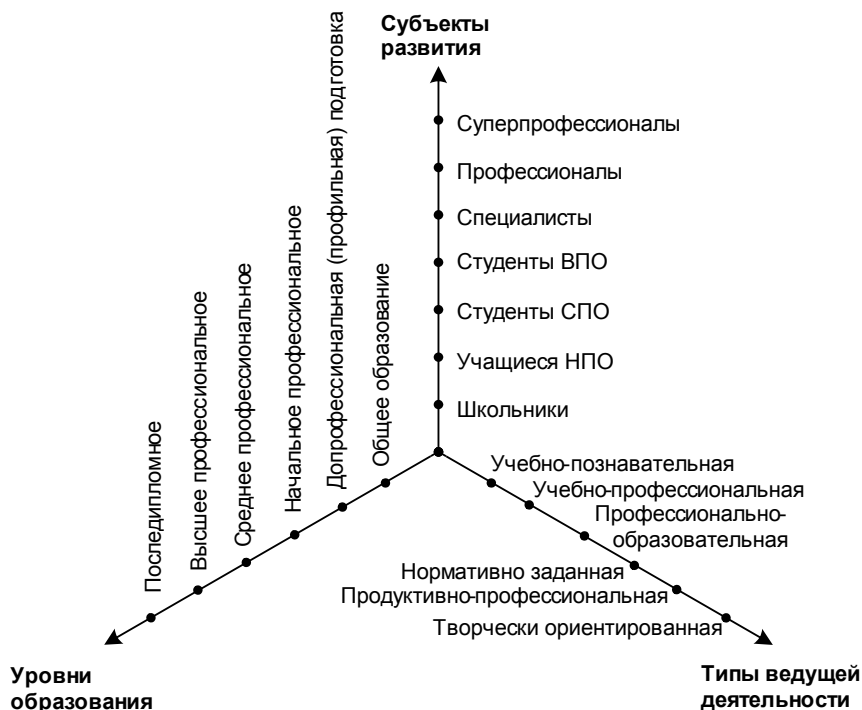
Субъекты развития

Суперпрофессионалы

Профессионалы

Специалисты

Студенты ВПО

Студенты СПО

Учащиеся НПО

Школьники

Последипломное

Высшее профессиональное

Среднее профессиональное

Начальное профессиональное

Допрофессиональная (профильная) подготовка

Общее образование

Учебно-познавательная

Учебно-профессиональная

Профессионально-образовательная

Нормативно заданная

Продуктивно-профессиональная

Творчески ориентированная

Уровни образования

Типы ведущей деятельности